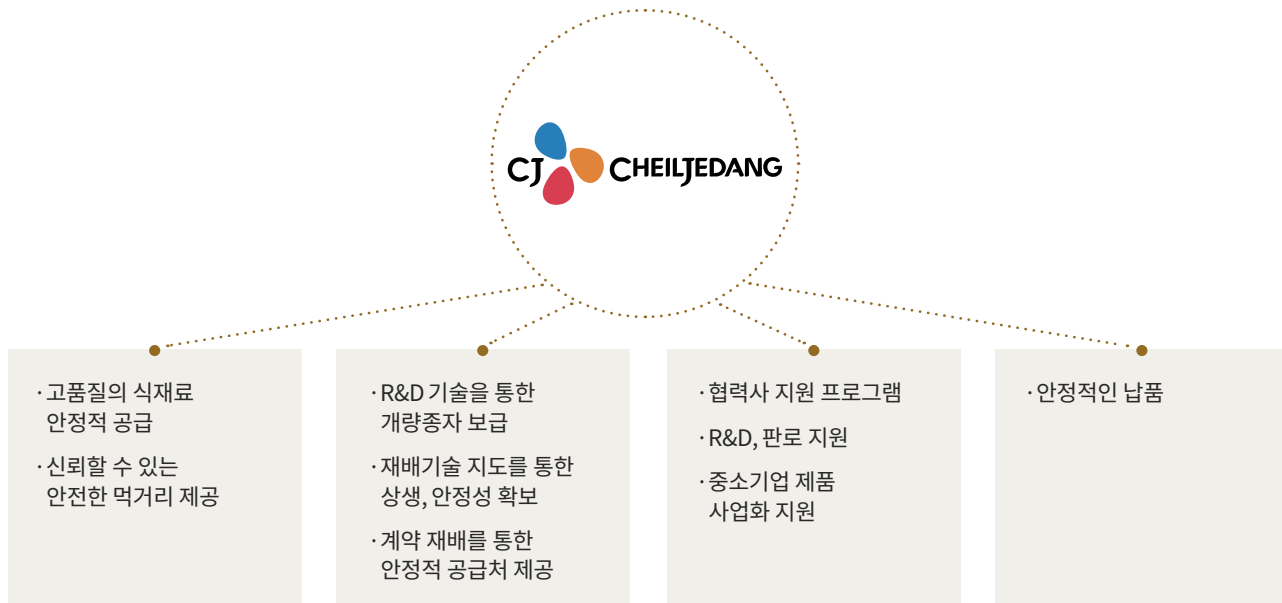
CJ CHEILJEDANG

· 고품질의 식재료 안정적 공급

· 신뢰할 수 있는 안전한 먹거리 제공

· R&D 기술을 통한 개량종자 보급

· 재배기술 지도를 통한 상생, 안정성 확보

· 계약 재배를 통한 안정적 공급처 제공

· 협력사 지원 프로그램

· R&D, 판로 지원

· 중소기업 제품 사업화 지원

· 안정적인 납품